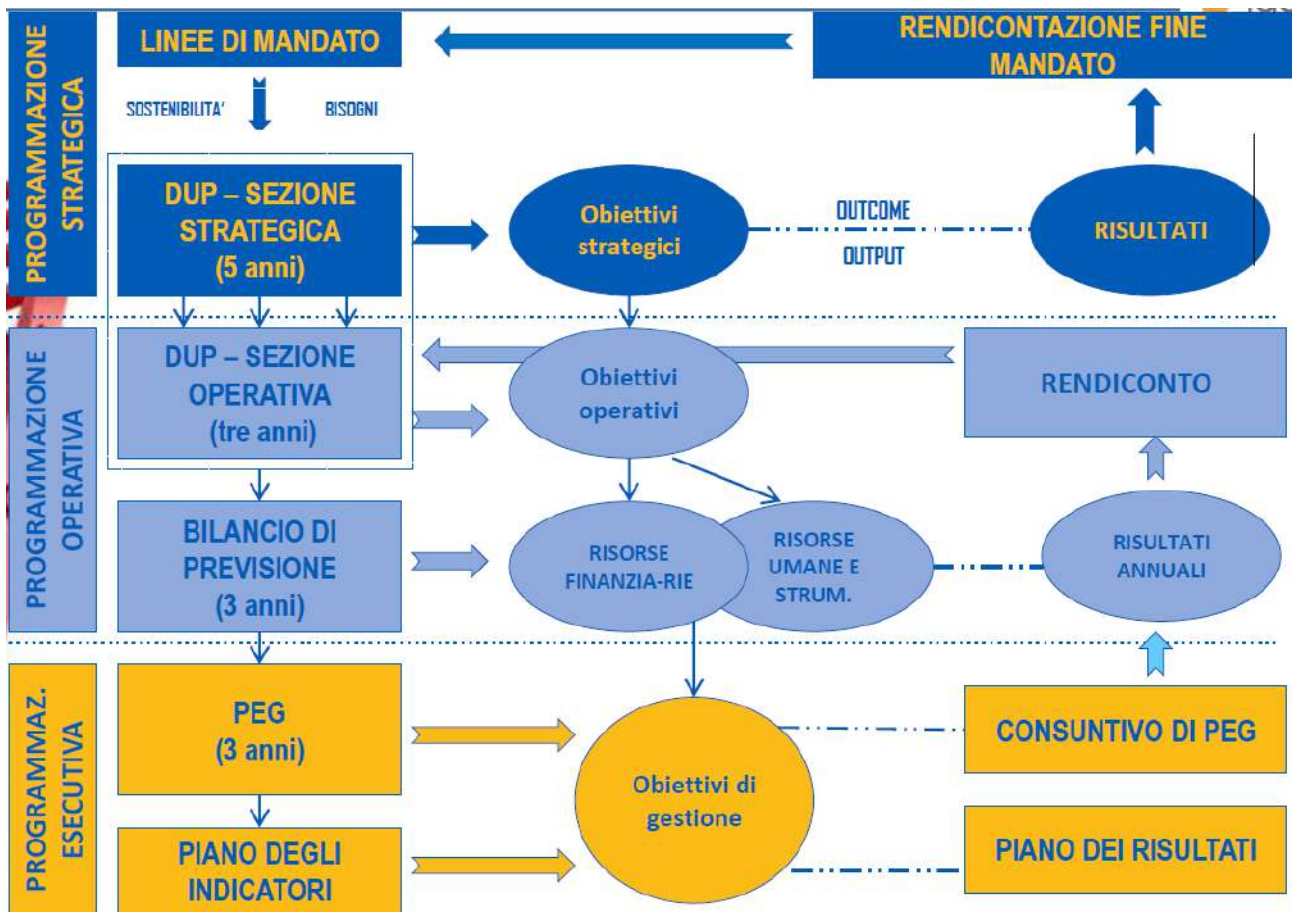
PROGRAMMAZIONE STRATEGICA

LINEE DI MANDATO

RENDICONTAZIONE FINE MANDATO

SOSTENIBILITA'

BISOGNI

DUP – SEZIONE STRATEGICA (5 anni)

Obiettivi strategici

OUTCOME

OUTPUT

RISULTATI

PROGRAMMAZIONE OPERATIVA

DUP – SEZIONE OPERATIVA (tre anni)

Obiettivi operativi

RENDICONTO

BILANCIO DI PREVISIONE (3 anni)

RISORSE FINANZIA-RIE

RISORSE UMANE E STRUM.

RISULTATI ANNUALI

PROGRAMMAZ. ESECUTIVA

PEG (3 anni)

Obiettivi di gestione

CONSUNTIVO DI PEG

PIANO DEGLI INDICATORI

PIANO DEI RISULTATI